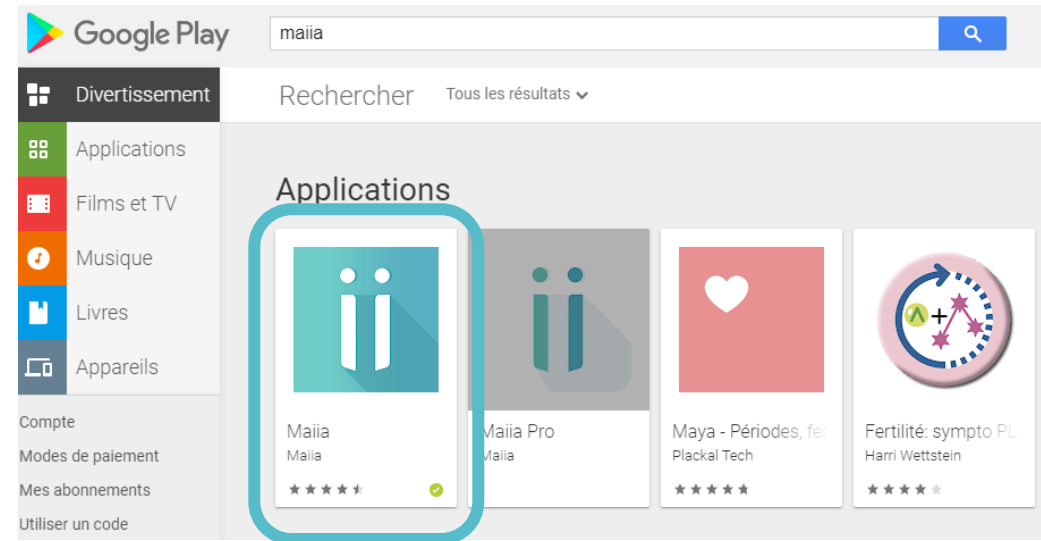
Google Play

maiia

Divertissement

Applications

Films et TV

Musique

Livres

Appareils

Compte

Modes de paiement

Mes abonnements

Utiliser un code

Rechercher

Tous les résultats

Applications

Maiia
Maiia

Maiia Pro
Maiia

Maya - Périodes, fer
Plackal Tech

Fertilité: sympto PL
Harri Wettstein